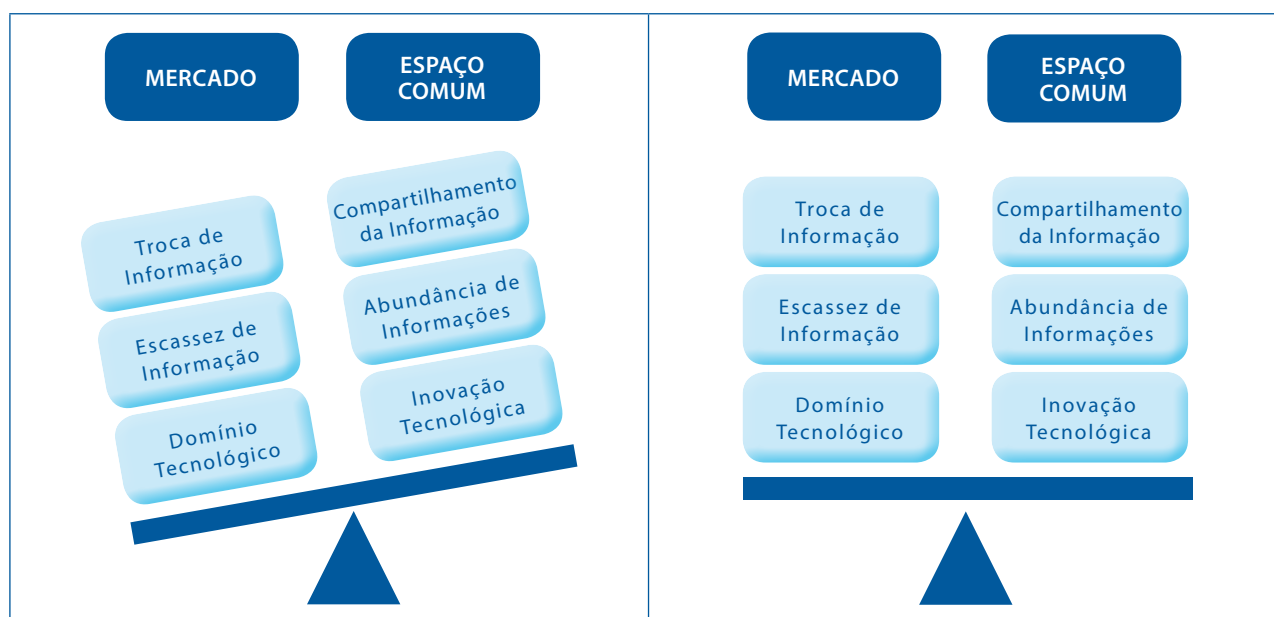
MERCADO

ESPAÇO COMUM

Troca de Informação

Escassez de Informação

Domínio Tecnológico

Compartilhamento da Informação

Abundância de Informações

Inovação Tecnológica

MERCADO

ESPAÇO COMUM

Troca de Informação

Escassez de Informação

Domínio Tecnológico

Compartilhamento da Informação

Abundância de Informações

Inovação Tecnológica